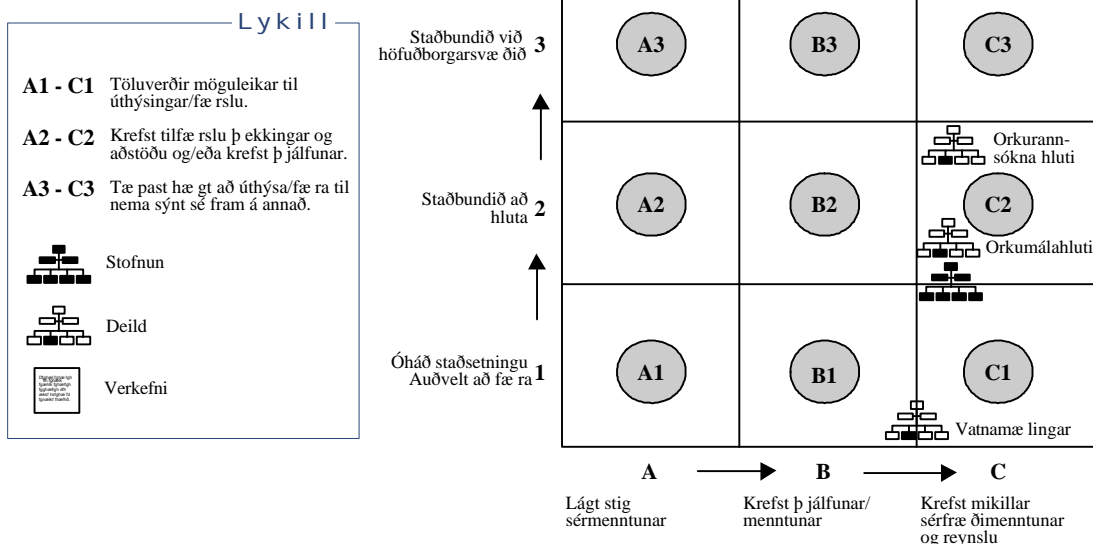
Lykill

A1 - C1 Töluverðir möguleikar til úthýsingar/fæ rslu.

A2 - C2 Krefst tilfæ rslu þ ekkingar og aðstöðu og/eða krefst þ jálfunar.

A3 - C3 Tæ past hæ gt að úthýsa/fæ ra til nema sýnt sé fram á annað.

Stofnun

Deild

Verkefni

Staðbundið við höfuðborgarsvæ ðið 3

Staðbundið að hluta 2

Óháð staðsetningu Auðvelt að fæ ra 1

A3

B3

C3

Orkurannsókna hluti

A2

B2

C2

Orkumálahluti

A1

B1

C1

Vatnamæ lingar

A

B

C

Lágt stig sérmenntunar

Krefst þ jálfunar/ menntunar

Krefst mikillar sérfræ ðimenntunar og reynslu